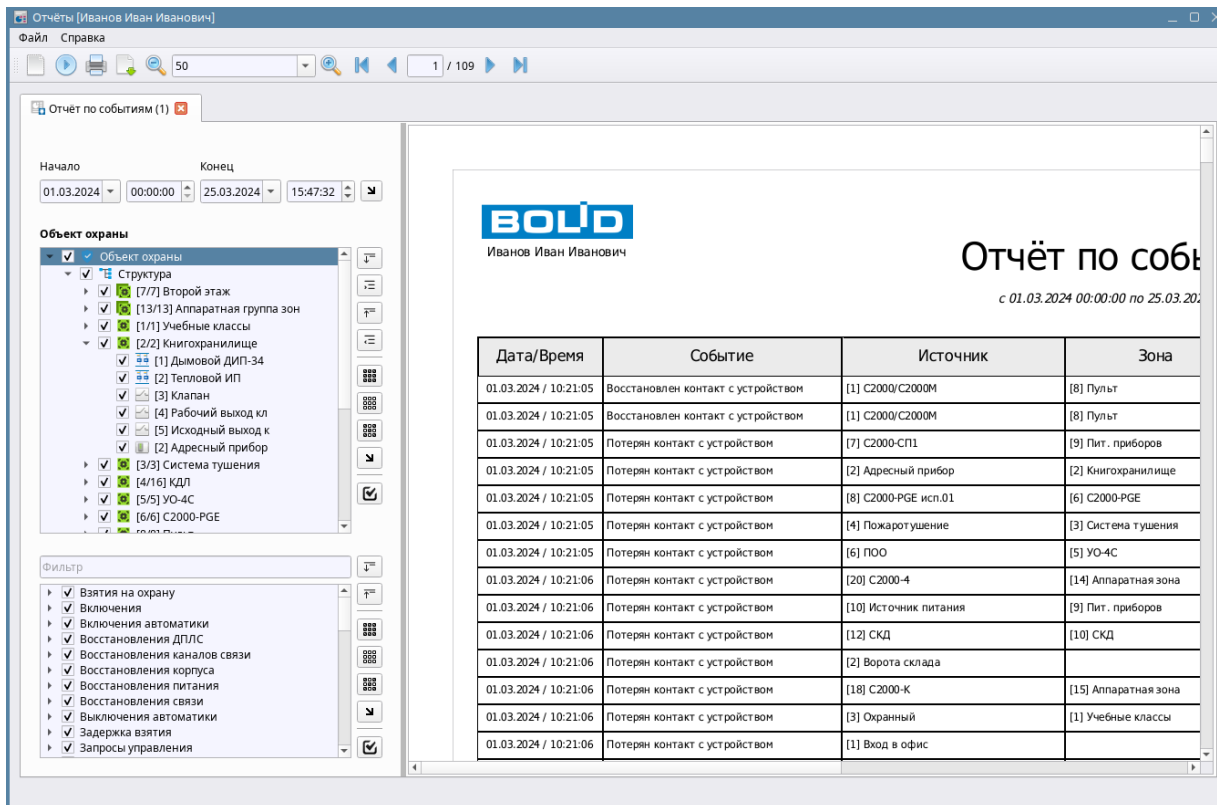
Отчёты [Иванов Иван Иванович]

Файл Справка

50

1 / 109

Отчёт по событиям (1)

Начало

Конец

01.03.2024

00:00:00

25.03.2024

15:47:32

Объект охраны

Объект охраны
Структура
[7/7] Второй этаж
[13/13] Аппаратная группа зон
[1/1] Учебные классы
[2/2] Книгохранилище
[1] Дымовой ДИП-34
[2] Тепловой ИП
[3] Клапан
[4] Рабочий выход кл
[5] Исходный выход к
[2] Адресный прибор
[3/3] Система тушения
[4/16] КДЛ
[5/5] УО-4С
[6/6] С2000-PGE

Фильтр

Взятия на охрану
Включения
Включения автоматики
Восстановления ДПЛС
Восстановления каналов связи
Восстановления корпуса
Восстановления питания
Восстановления связи
Выключения автоматики
Задержка взятия
Запросы управления

BOLID

Иванов Иван Иванович

Отчёт по собы

с 01.03.2024 00:00:00 по 25.03.202

| Дата/Время | Событие | Источник | Зона |
|---|---|---|---|
| 01.03.2024 / 10:21:05 | Восстановлен контакт с устройством | [1] С2000/С2000М | [8] Пульт |
| 01.03.2024 / 10:21:05 | Восстановлен контакт с устройством | [1] С2000/С2000М | [8] Пульт |
| 01.03.2024 / 10:21:05 | Потерян контакт с устройством | [7] С2000-СП1 | [9] Пит. приборов |
| 01.03.2024 / 10:21:05 | Потерян контакт с устройством | [2] Адресный прибор | [2] Книгохранилище |
| 01.03.2024 / 10:21:05 | Потерян контакт с устройством | [8] С2000-PGE исп.01 | [6] С2000-PGE |
| 01.03.2024 / 10:21:05 | Потерян контакт с устройством | [4] Пожаротушение | [3] Система тушения |
| 01.03.2024 / 10:21:05 | Потерян контакт с устройством | [6] ПОО | [5] УО-4С |
| 01.03.2024 / 10:21:06 | Потерян контакт с устройством | [20] С2000-4 | [14] Аппаратная зона |
| 01.03.2024 / 10:21:06 | Потерян контакт с устройством | [10] Источник питания | [9] Пит. приборов |
| 01.03.2024 / 10:21:06 | Потерян контакт с устройством | [12] СКД | [10] СКД |
| 01.03.2024 / 10:21:06 | Потерян контакт с устройством | [2] Ворота склада | |
| 01.03.2024 / 10:21:06 | Потерян контакт с устройством | [18] С2000-К | [15] Аппаратная зона |
| 01.03.2024 / 10:21:06 | Потерян контакт с устройством | [3] Охранный | [1] Учебные классы |
| 01.03.2024 / 10:21:06 | Потерян контакт с устройством | [1] Вход в офис | |